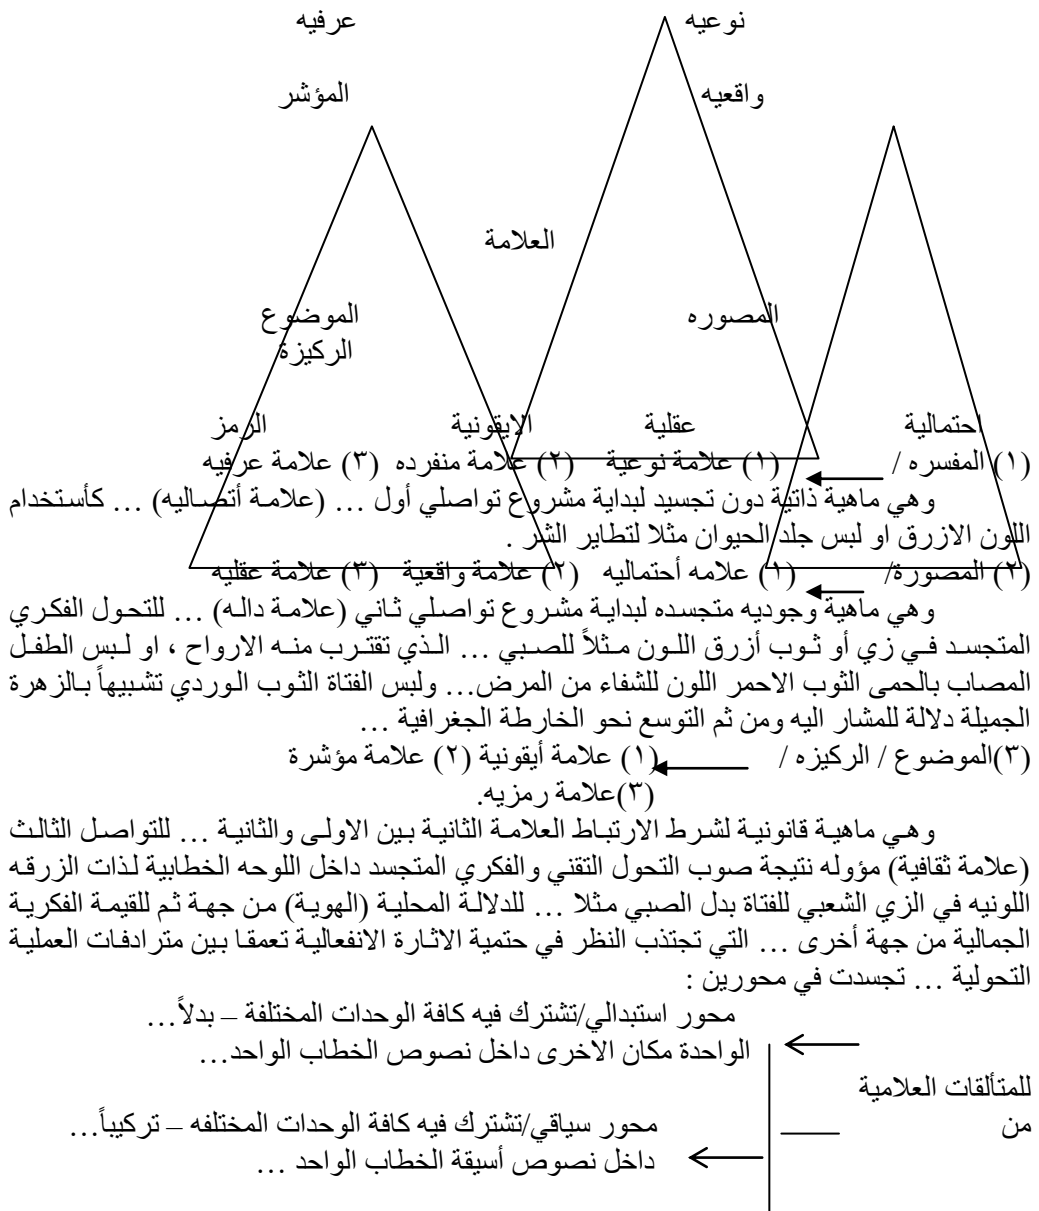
عرفيه

نوعيه

المؤشر

واقعيه

العلامة

الموضوع
الركيزة

المصوره

الرمز

الإيقونية

عقلية

احتمالية

(١) المفسره / (١) علامة نوعية (٢) علامة منفرده (٣) علامة عرفيه

وهي ماهية ذاتية دون تجسيد لبداية مشروع تواصلي أول ... (علامة أتصاليه) ... كأستخدام اللون الازرق او لبس جلد الحيوان مثلا لتطاير الشر .

(٢) المصورة/ (١) علامه أحتماليه (٢) علامة واقعية (٣) علامة عقليه

وهي ماهية وجوديه متجسده لبداية مشروع تواصلي ثاني (علامة داله) ... للتحول الفكري المتجسد في زي أو ثوب أزرق اللون مثلاً للصبي ... الذي تقترب منه الارواح ، او لبس الطفل المصاب بالحمى الثوب الاحمر اللون للشفاء من المرض... ولبس الفتاة الثوب الوردي تشبيهاً بالزهرة الجميلة دلالة للمشار اليه ومن ثم التوسع نحو الخارطة الجغرافية ...

(٣)الموضوع / الركيزه / (١) علامة أيقونية (٢) علامة مؤشرة (٣)علامة رمزيه.

وهي ماهية قانونية لشرط الارتباط العلامة الثانية بين الاولى والثانية ... للتواصل الثالث (علامة ثقافية) مؤوله نتيجة صوب التحول التقني والفكري المتجسد داخل اللوحه الخطابية لذات الزرقه اللونيه في الزي الشعبي للفتاة بدل الصبي مثلا ... للدلالة المحلية (الهوية) من جهة ثم للقيمة الفكرية الجمالية من جهة أخرى ... التي تجتذب النظر في حتمية الاثارة الانفعالية تعمقا بين مترادفات العملية التحولية ... تجسدت في محورين :

محور استبدالي/تشترك فيه كافة الوحدات المختلفة – بدلاً... الواحدة مكان الاخرى داخل نصوص الخطاب الواحد...

للمتألقات العلامية من

محور سياقي/تشترك فيه كافة الوحدات المختلفه – تركيباً... داخل نصوص أسيقة الخطاب الواحد ...